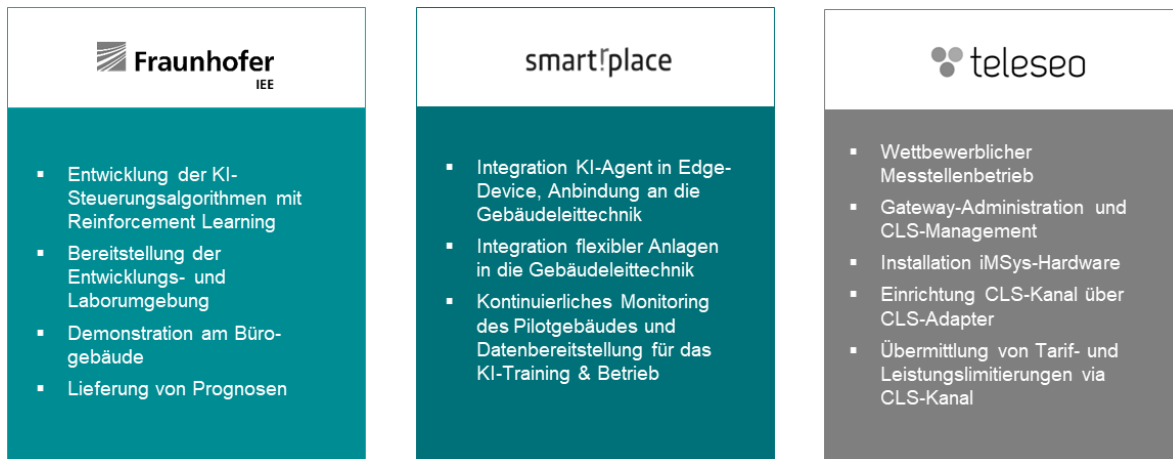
Fraunhofer
IEE

▪ Entwicklung der KI-Steuerungsalgorithmen mit Reinforcement Learning
▪ Bereitstellung der Entwicklungs- und Laborumgebung
▪ Demonstration am Bürogebäude
▪ Lieferung von Prognosen

smart!place

▪ Integration KI-Agent in Edge-Device, Anbindung an die Gebäudeleittechnik
▪ Integration flexibler Anlagen in die Gebäudeleittechnik
▪ Kontinuierliches Monitoring des Pilotgebäudes und Datenbereitstellung für das KI-Training & Betrieb

teleseo

▪ Wettbewerblicher Messstellenbetrieb
▪ Gateway-Administration und CLS-Management
▪ Installation iMSys-Hardware
▪ Einrichtung CLS-Kanal über CLS-Adapter
▪ Übermittlung von Tarif- und Leistungslimitierungen via CLS-Kanal